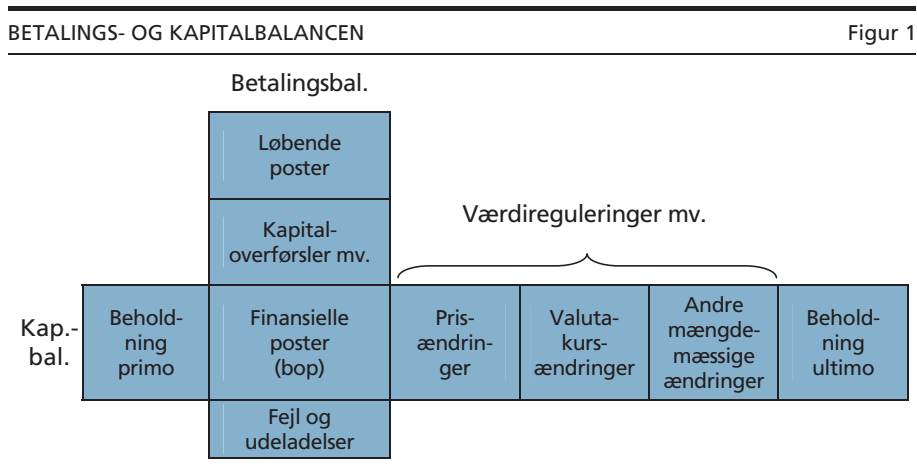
BETALINGS- OG KAPITALBALANCEN

Figur 1

Betalingsbal.

Løbende poster

Kapitaloverførsler mv.

Værdireguleringer mv.

Kap.-bal.

Beholdning primo

Finansielle poster (bop)

Prisændringer

Valutakursændringer

Andre mængdemæssige ændringer

Beholdning ultimo

Fejl og udeladelser